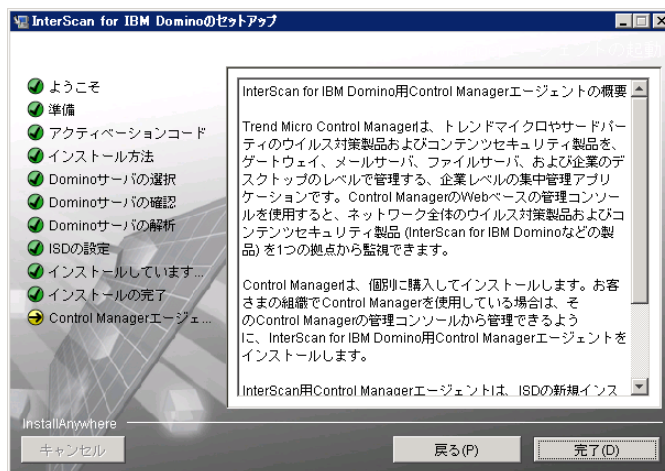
InterScan for IBM Dominoのセットアップ

ようこそ
準備
アクティベーションコード
インストール方法
Dominoサーバの選択
Dominoサーバの確認
Dominoサーバの解析
ISDの設定
インストールしています...
インストールの完了
Control Managerエージェ...

InterScan for IBM Domino用Control Managerエージェントの概要

Trend Micro Control Managerは、トレンドマイクロやサードパーティのウイルス対策製品およびコンテンツセキュリティ製品を、ゲートウェイ、メールサーバ、ファイルサーバ、および企業のデスクトップのレベルで管理する、企業レベルの集中管理アプリケーションです。Control ManagerのWebベースの管理コンソールを使用すると、ネットワーク全体のウイルス対策製品およびコンテンツセキュリティ製品 (InterScan for IBM Dominoなどの製品) を1つの拠点から監視できます。

Control Managerは、個別に購入してインストールします。お客さまの組織でControl Managerを使用している場合は、そのControl Managerの管理コンソールから管理できるように、InterScan for IBM Domino用Control Managerエージェントをインストールします。

InterScan用Control Managerエージェントは、ISDの新規インス

InstallAnywhere
キャンセル
戻る(P)
完了(D)